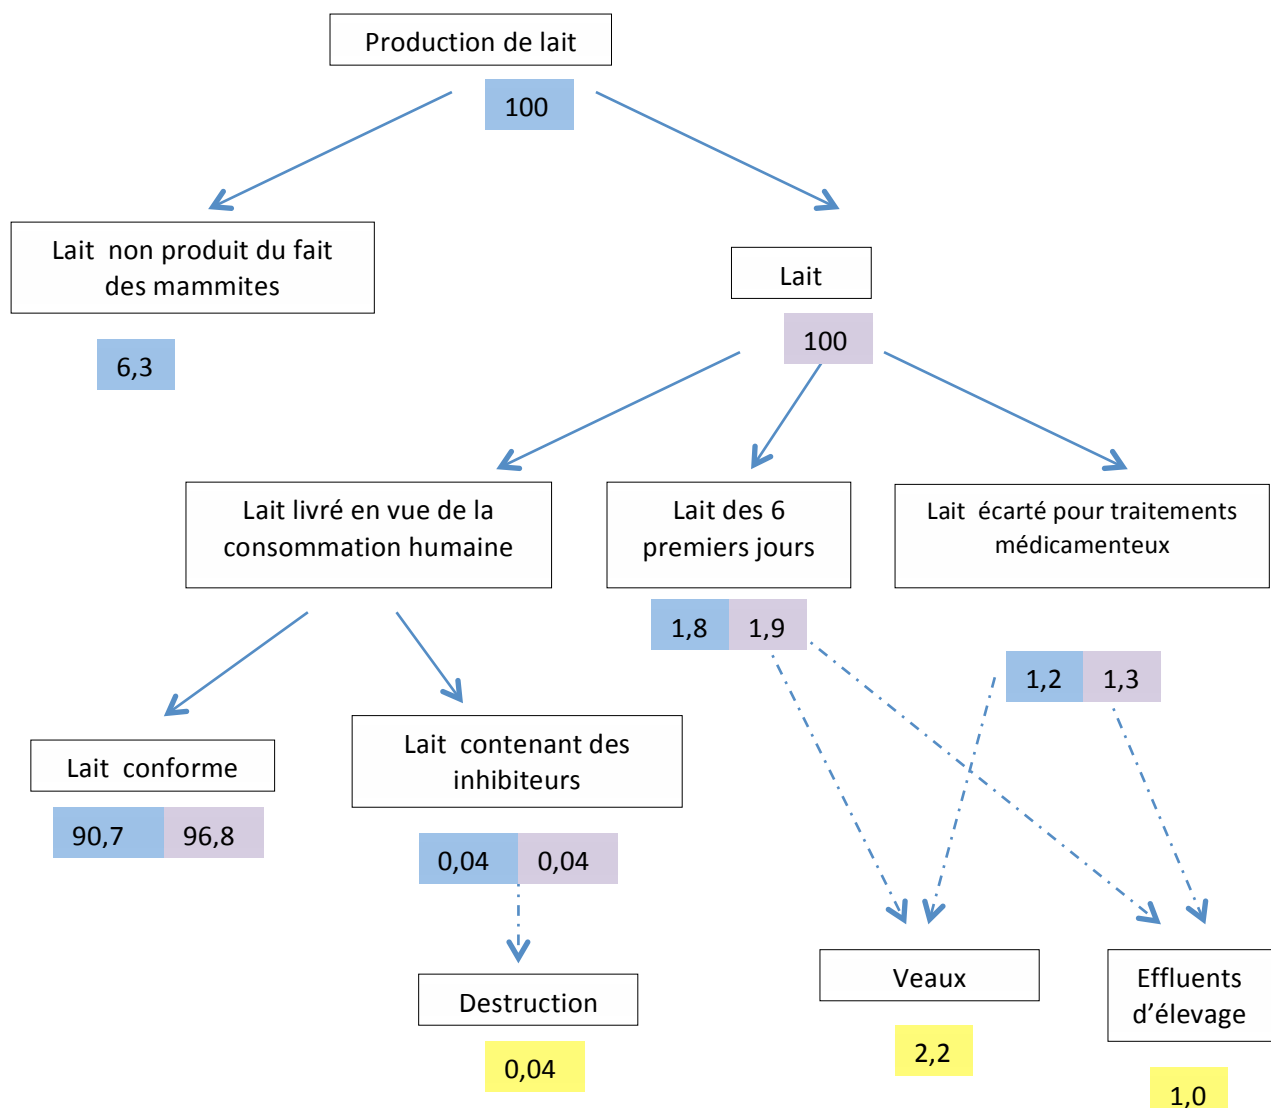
Production de lait

100

Lait non produit du fait des mammites

6,3

Lait

100

Lait livré en vue de la consommation humaine

Lait des 6 premiers jours

Lait écarté pour traitements médicamenteux

1,8 1,9

1,2 1,3

Lait conforme

90,7 96,8

Lait contenant des inhibiteurs

0,04 0,04

Destruction

0,04

Veaux

2,2

Effluents d'élevage

1,0